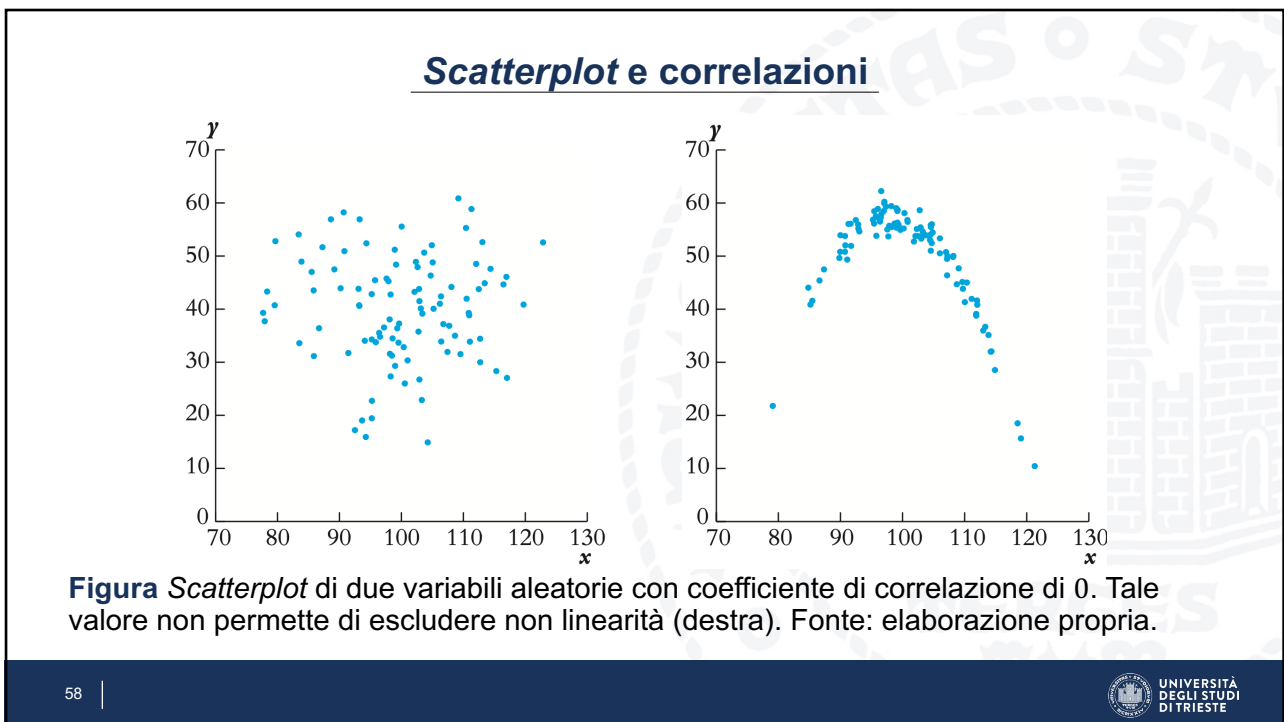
*Scatterplot* e correlazioni

y
70
60
50
40
30
20
10
0
70 80 90 100 110 120 130
x

y
70
60
50
40
30
20
10
0
70 80 90 100 110 120 130
x

**Figura** *Scatterplot* di due variabili aleatorie con coefficiente di correlazione di 0. Tale valore non permette di escludere non linearità (destra). Fonte: elaborazione propria.

58

UNIVERSITÀ DEGLI STUDI DI TRIESTE